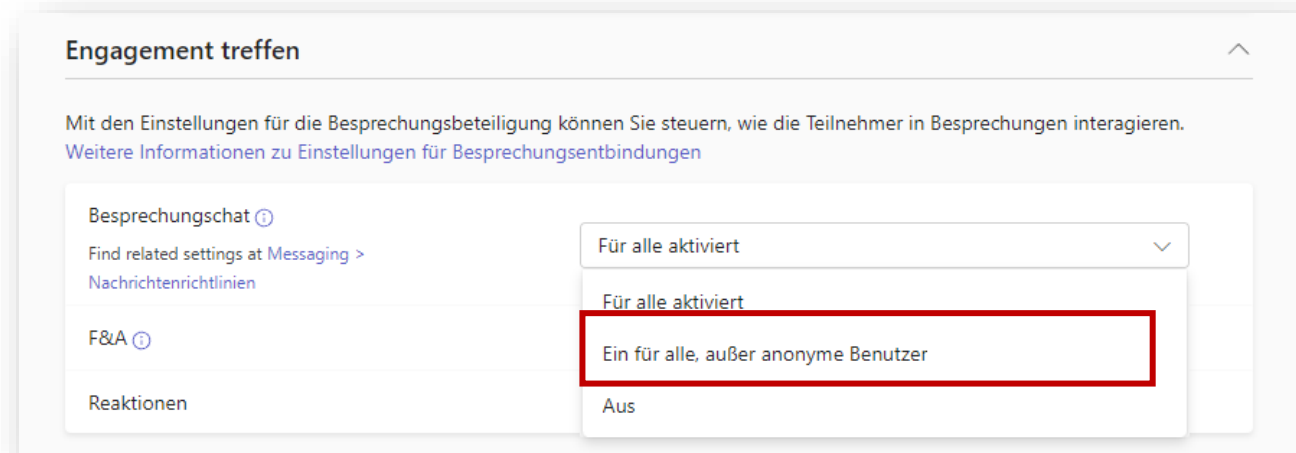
Engagement treffen

Mit den Einstellungen für die Besprechungsbeteiligung können Sie steuern, wie die Teilnehmer in Besprechungen interagieren.
Weitere Informationen zu Einstellungen für Besprechungsentbindungen

Besprechungschat

Find related settings at Messaging > Nachrichtenrichtlinien

Für alle aktiviert

Für alle aktiviert

Ein für alle, außer anonyme Benutzer

Aus

F&A

Reaktionen